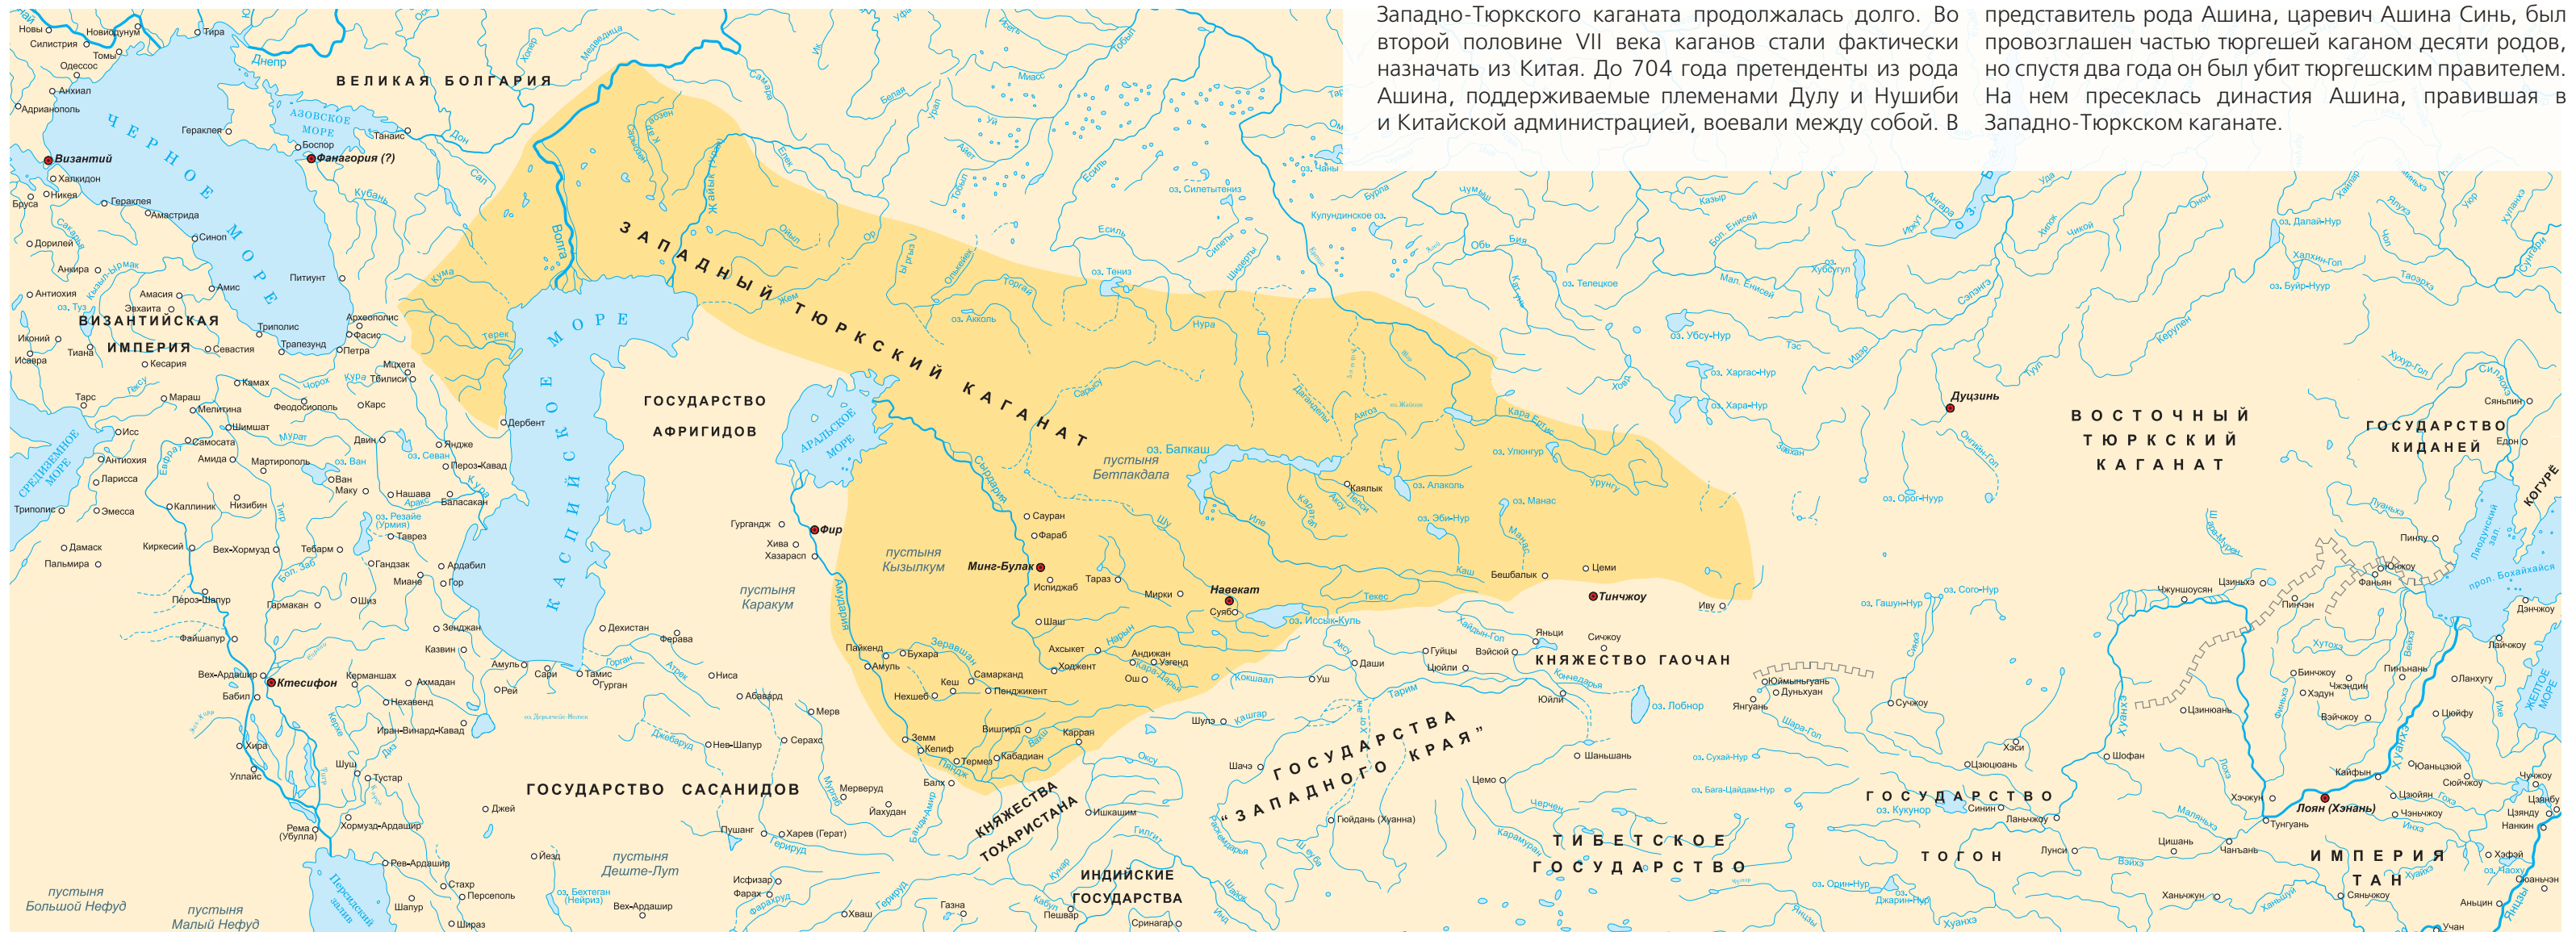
Западно-Тюркского каганата продолжалась долго. Во второй половине VII века каганов стали фактически назначать из Китая. До 704 года претенденты из рода Ашина, поддерживаемые племенами Дулу и Нушиби и Китайской администрацией, воевали между собой. В

представитель рода Ашина, царевич Ашина Синь, был провозглашен частью тюргешей каганом десяти родов, но спустя два года он был убит тюргешским правителем. На нем пресеклась династия Ашина, правившая в Западно-Тюркском каганате.

ВЕЛИКАЯ БОЛГАРИЯ

ЗАПАДНЫЙ ТЮРКСКИЙ КАГАНАТ

ЧЕРНОЕ МОРЕ

АЗОВСКОЕ МОРЕ

КАСПИЙСКОЕ МОРЕ

АРАЛЬСКОЕ МОРЕ

СРЕДИЗЕМНОЕ МОРЕ

ВИЗАНТИЙСКАЯ ИМПЕРИЯ

ГОСУДАРСТВО АФРИГИДОВ

ГОСУДАРСТВО САСАНИДОВ

КНЯЖЕСТВА ТОХАРИСТАНА

ИНДИЙСКИЕ ГОСУДАРСТВА

ГОСУДАРСТВА „ЗАПАДНОГО КРАЯ"

КНЯЖЕСТВО ГАОЧАН

ТИБЕТСКОЕ ГОСУДАРСТВО

ГОСУДАРСТВО ТОГОН

ИМПЕРИЯ ТАН

ВОСТОЧНЫЙ ТЮРКСКИЙ КАГАНАТ

ГОСУДАРСТВО КИДАНЕЙ

КОГУРЕ

Византий, Фанагория (?), Ктесифон, Фир, Минг-Булак, Навекат, Тинчжоу, Дуцзинь, Лоян (Хэнань)

Новы, Новиодунум, Тира, Силистрия, Томы, Одессос, Анхиал, Адрианополь, Днепр, Гераклея, Танаис, Боспор, Халкидон, Никея, Бруса, Гераклея, Амастрида, Синоп, Дорилей, Анкира, Антиохия, Амасия, Эвхаита, Амис, Питиунт, Иконий, Тиана, Кесария, Севастия, Трапезунд, Фасис, Археополис, Петра, Триполис, Мцхета, Тбилиси, Исаврия, Камах, Тарс, Мараш, Мелитина, Феодосиополь, Карс, Исс, Самосата, Шимшат, Двин, Янджe, Антиохия, Амида, Мартирополь, Перοз-Кавад, Лариса, Ван, Маку, Нашава, Балаcакан, Триполис, Эмесса, Каллиник, Низибин, Тавреэ, Дамаск, Киркесий, Вех-Хормузд, Тебарм, Гандзак, Ардабил, Пальмира, Миане, Гор, Перοз-Шапур, Гармакан, Шиз, Зенджан, Файшапур, Казвин, Вех-Ардашир, Керманшах, Ахмадан, Бабил, Нехавенд, Хира, Ирaн-Винард-Кавад, Уллайс, Шуш, Тустар, Рема (Убулла), Хормузд-Ардашир, Рев-Ардашир, Стахр, Шапур, Персеполь, Шираз, Дербент, Амуль, Сари, Тамис, Гурган, Рей, Дехистан, Ферава, Ниса, Абавард, Мерв, Нев-Шапур, Серахс, Мерверуд, Йахудан, Пушанг, Харев (Герат), Исфизар, Фарах, Вех-Ардашир, Хваш, Газна, Кабул, Пешвар, Сринагар, Джей, Йезд, Гурганж, Хива, Хазарасп, Пайкенд, Бухара, Амуль, Кеш, Самарканд, Пенджикент, Нехшеб, Земм, Келиф, Термез, Кабадиан, Балх, Вишгирд, Карран, Ишкашим, Сауран, Фараб, Испиджаб, Тараз, Мирки, Суяб, Шаш, Ахсикет, Андижан, Узгенд, Ходжент, Ош, Каялык, Бешбалык, Цеми, Иву, Яньци, Сичжоу, Гуйцы, Вэйсой, Цюйли, Даши, Уш, Юйли, Шулэ, Шачэ, Хотан, Цемо, Гюйдань (Хуанна), Шаньшань, Янгуань, Суйжоу, Цзюцюань, Чжаншуосян, Цзиньхэ, Пинчэн, Фаньян, Пинлу, Юйжоу, Ляочжоу, Дэнчжоу, Бинчжоу, Хэдун, Чжэндин, Пиньпань, Ланхуэ, Вэйчжоу, Цзиньюань, Цюйфу, Шофан, Хэси, Сынин, Ланьчжоу, Лунси, Цишань, Чанъань, Ханьчжун, Синьлоу, Аньцин, Учан, Кайфын, Хэчжоу, Тунгуань, Цзюйчжоу, Чжэнчжоу, Цзянду, Нанкин, Юаньчжоу, Сюйчжоу, Чжучжоу, Цзяньчжоу, Ханьчжоу, Хэфэй, Синьлинь, Дуньхуан

Дон, Волга, Кама, Белая, Урал, Уй, Тобол, Ишим, Иртыш, Обь, Енисей, Ангара, Селенга, Орхон, Керулен, Сырдарья, Амударья, Зеравшан, Чу, Или, Талас, Нарын, Кубань, Кума, Терек, Кура, Аракс, Чорох, Евфрат, Тигр, Джейхун, Атрек, Мургаб, Герируд, Гильменд, Кашгар, Тарим, Хуанхэ, Янцзы, Уйгур, Эмба, Орь, Сакмара, Хопер, Медведица, Самара, Уфа, Миасс, Исеть, Есиль, Нура, Сарысу, Торгай, Иргиз, Каратал, Аксу, Лепсы, Текес, Кашкадарья, Бия, Катунь, Кызыл-Ирмак, Мурат, Хабур, Ляохэ, Сунгари, Уссури, Хуайхэ, Ханьшуй, Вэйхэ

оз. Балкаш, оз. Алаколь, оз. Иссык-Куль, оз. Эби-Нур, оз. Манас, оз. Улюнгур, оз. Жайсан, оз. Лобнор, оз. Убсу-Нур, оз. Хара-Нур, оз. Хяргас-Нур, оз. Кукунор, оз. Сухай-Нур, оз. Бага-Цайдам-Нур, оз. Орин-Нур, оз. Джарин-Нур, оз. Далай-Нур, оз. Буйр-Нур, оз. Хубсугул, оз. Байкал, оз. Сого-Нур, оз. Гашун-Нур, оз. Орог-Нуур, оз. Теньгиз, оз. Акколь, оз. Севан, оз. Ван, оз. Резайе (Урмия), оз. Туз, оз. Чаны, оз. Кулундинское, оз. Силетытениз, оз. Телецкое, оз. Бехтеган (Нейриз)

пустыня Бетпакдала, пустыня Кызылкум, пустыня Каракум, пустыня Деште-Лут, пустыня Большой Нефуд, пустыня Малый Нефуд

Персидский залив, Ляодунский зал., прол. Бохайхайся, ЖЕЛТОЕ МОРЕ